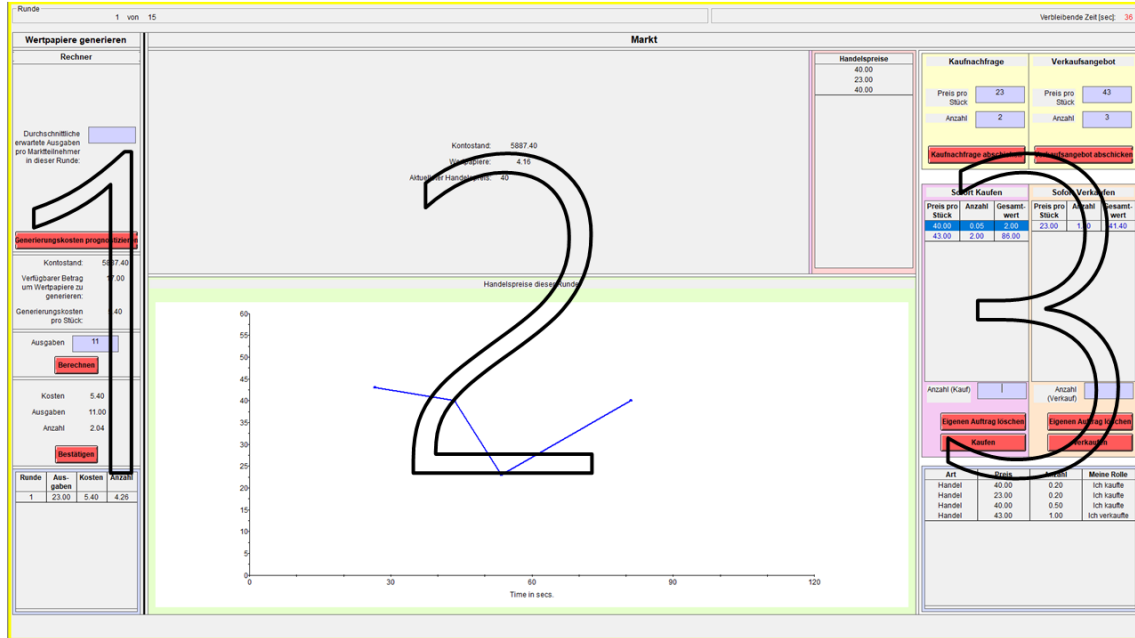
Runde
1 von 15
Verbleibende Zeit [sec]: 36

Wertpapiere generieren
Rechner
Durchschnittliche erwartete Ausgaben pro Marktteilnehmer in dieser Runde:
Generierungskosten prognostizieren
Kontostand: 5887.40
Verfügbarer Betrag um Wertpapiere zu generieren: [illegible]7.00
Generierungskosten pro Stück: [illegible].40
Ausgaben 11
Berechnen
Kosten 5.40
Ausgaben 11.00
Anzahl 2.04
Bestätigen

| Runde | Ausgaben | Kosten | Anzahl |
|---|---|---|---|
| 1 | 23.00 | 5.40 | 4.26 |

1

Markt
Kontostand: 5887.40
Wertpapiere: 4.16
Aktueller Handelspreis: 40

Handelspreise
40.00
23.00
40.00

Handelspreise dieser Runde
60
55
50
45
40
35
30
25
20
15
10
5
0
0 30 60 90 120
Time in secs.

2

Kaufnachfrage
Preis pro Stück 23
Anzahl 2
Kaufnachfrage abschicken

Verkaufsangebot
Preis pro Stück 43
Anzahl 3
Verkaufsangebot abschicken

Sofort Kaufen
| Preis pro Stück | Anzahl | Gesamtwert |
|---|---|---|
| 40.00 | 0.05 | 2.00 |
| 43.00 | 2.00 | 86.00 |

Sofort Verkaufen
| Preis pro Stück | Anzahl | Gesamtwert |
|---|---|---|
| 23.00 | 1.80 | 41.40 |

Anzahl (Kauf)
Anzahl (Verkauf)
Eigenen Auftrag löschen
Kaufen
Eigenen Auftrag löschen
Verkaufen

| Art | Preis | Anzahl | Meine Rolle |
|---|---|---|---|
| Handel | 40.00 | 0.20 | Ich kaufte |
| Handel | 23.00 | 0.20 | Ich kaufte |
| Handel | 40.00 | 0.50 | Ich kaufte |
| Handel | 43.00 | 1.00 | Ich verkaufte |

3